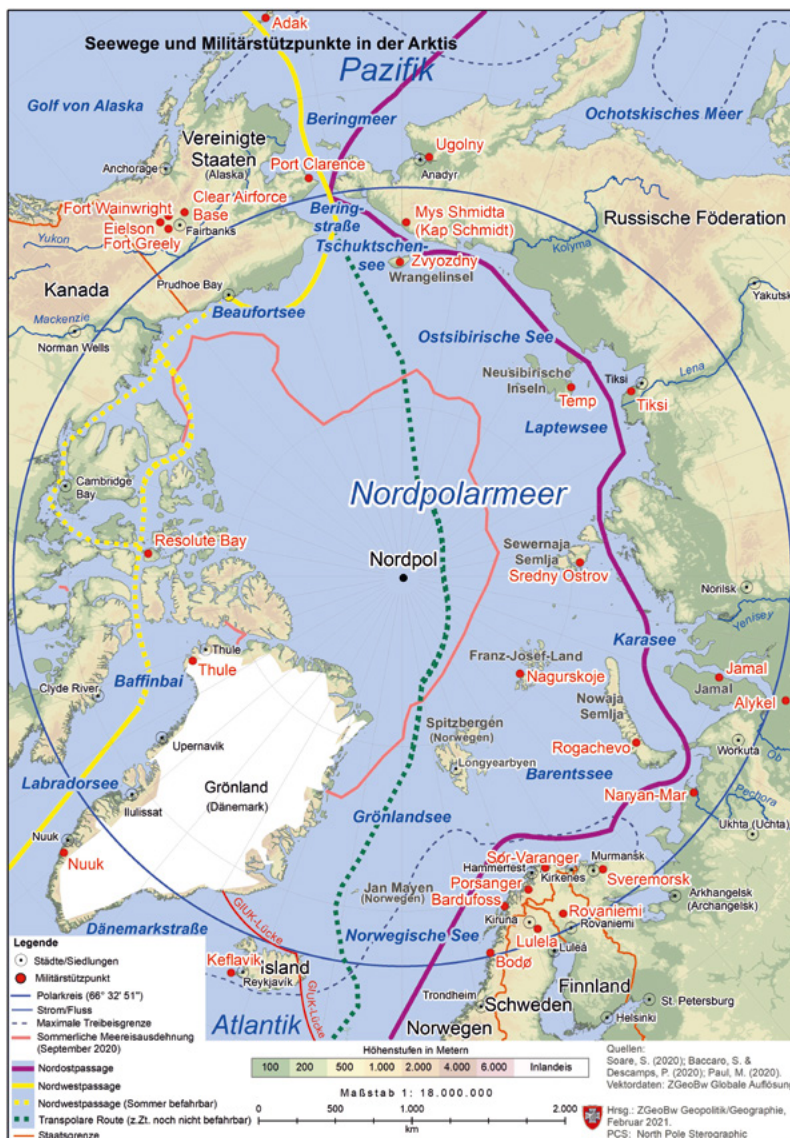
Seewege und Militärstützpunkte in der Arktis

Adak
Pazifik
Golf von Alaska
Beringmeer
Ochotskisches Meer
Vereinigte Staaten (Alaska)
Anchorage
Port Clarence
Ugolny
Anadyr
Clear Airforce Base
Fort Wainwright
Eielson
Fort Greely
Fairbanks
Yukon
Bering-straße
Tschuktschen-see
Mys Shmidta (Kap Schmidt)
Zvyozdny
Wrangelinsel
Russische Föderation
Kolyma
Yakutsk
Kanada
Prudhoe Bay
Beaufortsee
Mackenzie
Norman Wells
Ostsibirische See
Neusibirische Inseln
Temp
Tiksi
Tiksi
Lena
Laptewsee
Cambridge Bay
Nordpolarmeer
Resolute Bay
Nordpol
Sewernaja Semlja
Sredny Ostrov
Norilsk
Yenisey
Thule
Thule
Baffinbai
Clyde River
Karasee
Franz-Josef-Land
Nagurskoje
Jamal
Jamal
Alykel
Upernavik
Spitzbergen (Norwegen)
Longyearbyen
Nowaja Semlja
Rogachevo
Workuta
Ob
Grönland (Dänemark)
Labradorsee
Ilulissat
Barentssee
Naryan-Mar
Pechora
Ukhta (Uchta)
Nuuk
Nuuk
Grönlandsee
Hammerfest
Sør-Varanger
Kirkenes
Murmansk
Sveremorsk
Jan Mayen (Norwegen)
Porsanger
Bardufoss
Arkhangelsk (Archangelsk)
Dänemarkstraße
Kiruna
Rovaniemi
Rovaniemi
GIUK-Lücke
Norwegische See
Lulela
Luleå
Keflavik
Island
Reykjavik
GIUK-Lücke
Bodø
Finnland
Trondheim
Schweden
St. Petersburg
Helsinki
Atlantik
Norwegen

Legende
Städte/Siedlungen
Militärstützpunkt
Polarkreis (66° 32' 51")
Strom/Fluss
Maximale Treibeisgrenze
Sommerliche Meereisausdehnung (September 2020)
Nordostpassage
Nordwestpassage
Nordwestpassage (Sommer befahrbar)
Transpolare Route (z.Zt. noch nicht befahrbar)
Staatsgrenze

Höhenstufen in Metern
| 100 | 200 | 500 | 1.000 | 2.000 | 4.000 | 6.000 | Inlandeis |

Maßstab 1: 18.000.000
0 500 1.000 2.000
km

Quellen:
Soare, S. (2020); Baccaro, S. & Descamps, P. (2020); Paul, M. (2020).
Vektordaten: ZGeoBw Globale Auflösung

Hrsg.: ZGeoBw Geopolitik/Geographie, Februar 2021.
PCS: North Pole Sterographic